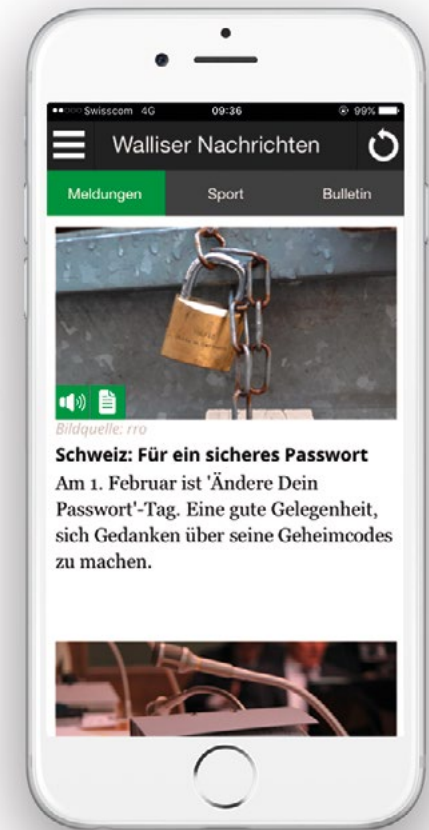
Swisscom 4G 09:36 99%

Walliser Nachrichten

Meldungen Sport Bulletin

Bildquelle: rro

Schweiz: Für ein sicheres Passwort

Am 1. Februar ist 'Ändere Dein Passwort'-Tag. Eine gute Gelegenheit, sich Gedanken über seine Geheimcodes zu machen.